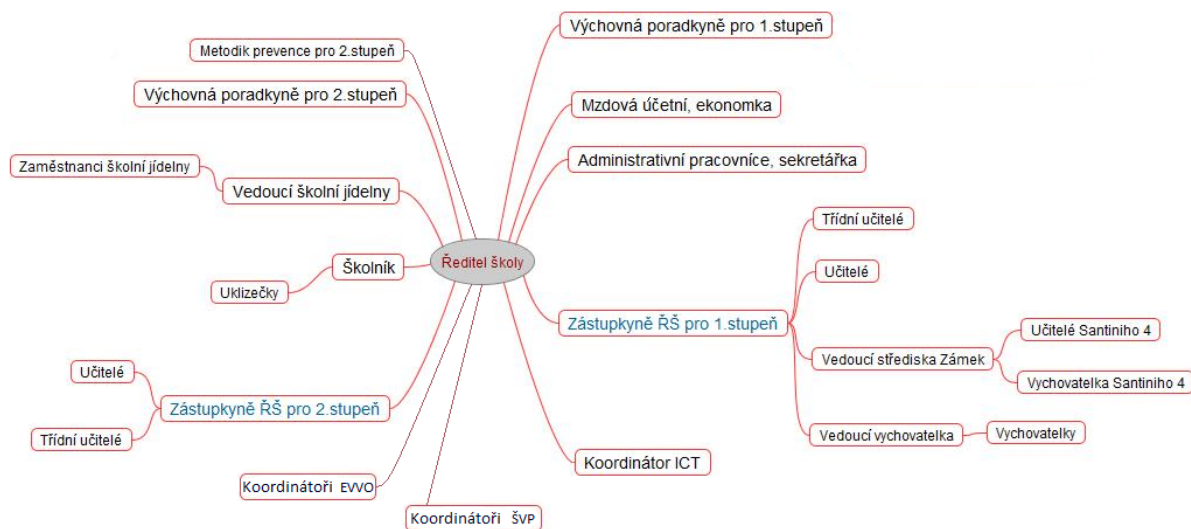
Ředitel školy

Výchovná poradkyně pro 1.stupeň

Mzdová účetní, ekonomka

Administrativní pracovnice, sekretářka

Zástupkyně ŘŠ pro 1.stupeň

Třídní učitelé

Učitelé

Vedoucí střediska Zámek

Učitelé Santiniho 4

Vychovatelka Santiniho 4

Vedoucí vychovatelka

Vychovatelky

Koordinátor ICT

Metodik prevence pro 2.stupeň

Výchovná poradkyně pro 2.stupeň

Zaměstnanci školní jídelny

Vedoucí školní jídelny

Školník

Uklizečky

Zástupkyně ŘŠ pro 2.stupeň

Učitelé

Třídní učitelé

Koordinátoři EVVO

Koordinátoři ŠVP